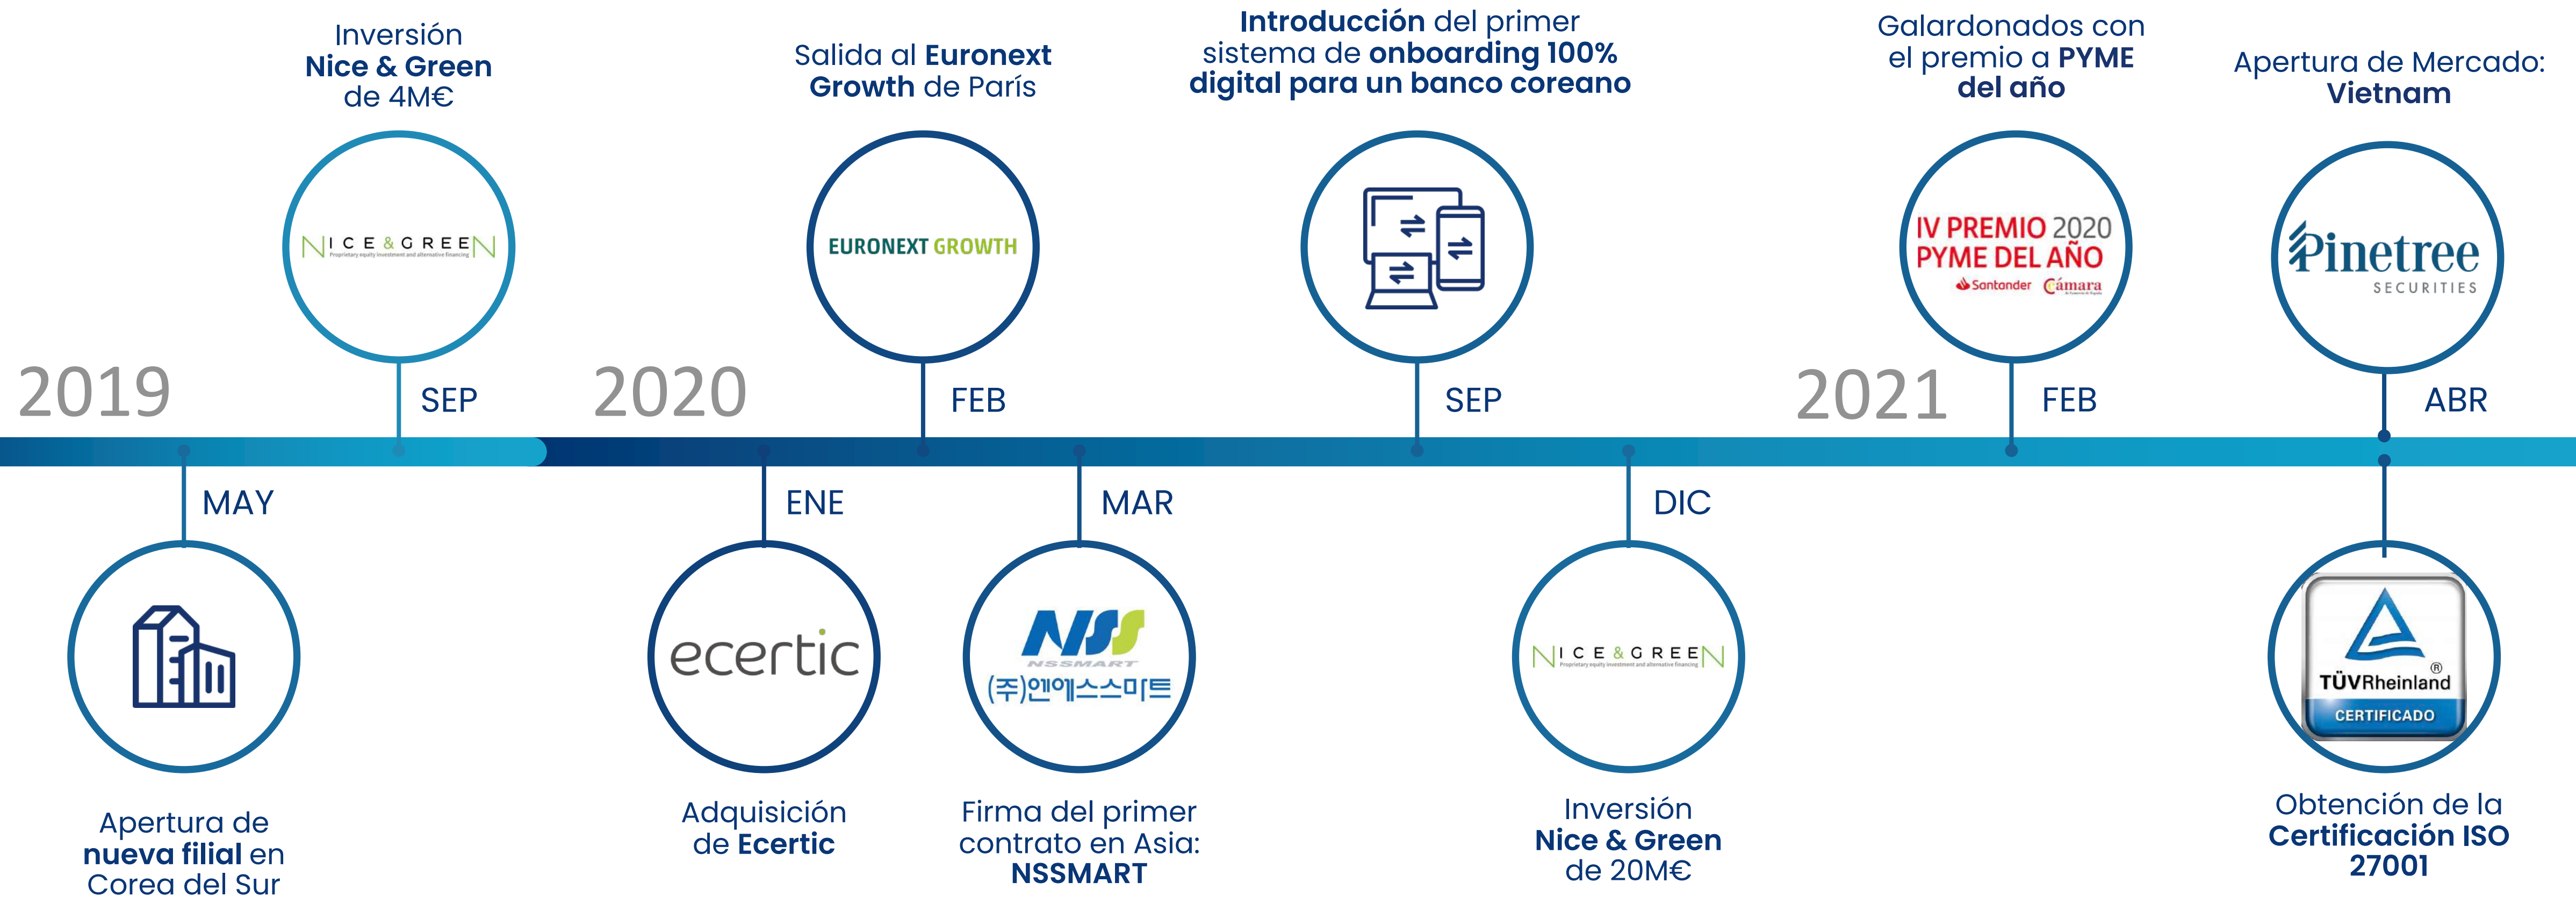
Inversión
Nice & Green
de 4M€

NICE & GREEN
Proprietary equity investment and alternative financing

SEP

Salida al Euronext
Growth de París

EURONEXT GROWTH

FEB

Introducción del primer
sistema de onboarding 100%
digital para un banco coreano

SEP

Galardonados con
el premio a PYME
del año

IV PREMIO 2020
PYME DEL AÑO
Santander Cámara

FEB

Apertura de Mercado:
Vietnam

Pinetree
SECURITIES

ABR

2019

2020

2021

MAY

Apertura de
nueva filial en
Corea del Sur

ENE

ecertic

Adquisición
de Ecertic

MAR

NSSMART
(주)엔에스스마트

Firma del primer
contrato en Asia:
NSSMART

DIC

NICE & GREEN
Proprietary equity investment and alternative financing

Inversión
Nice & Green
de 20M€

TÜVRheinland
CERTIFICADO

Obtención de la
Certificación ISO
27001